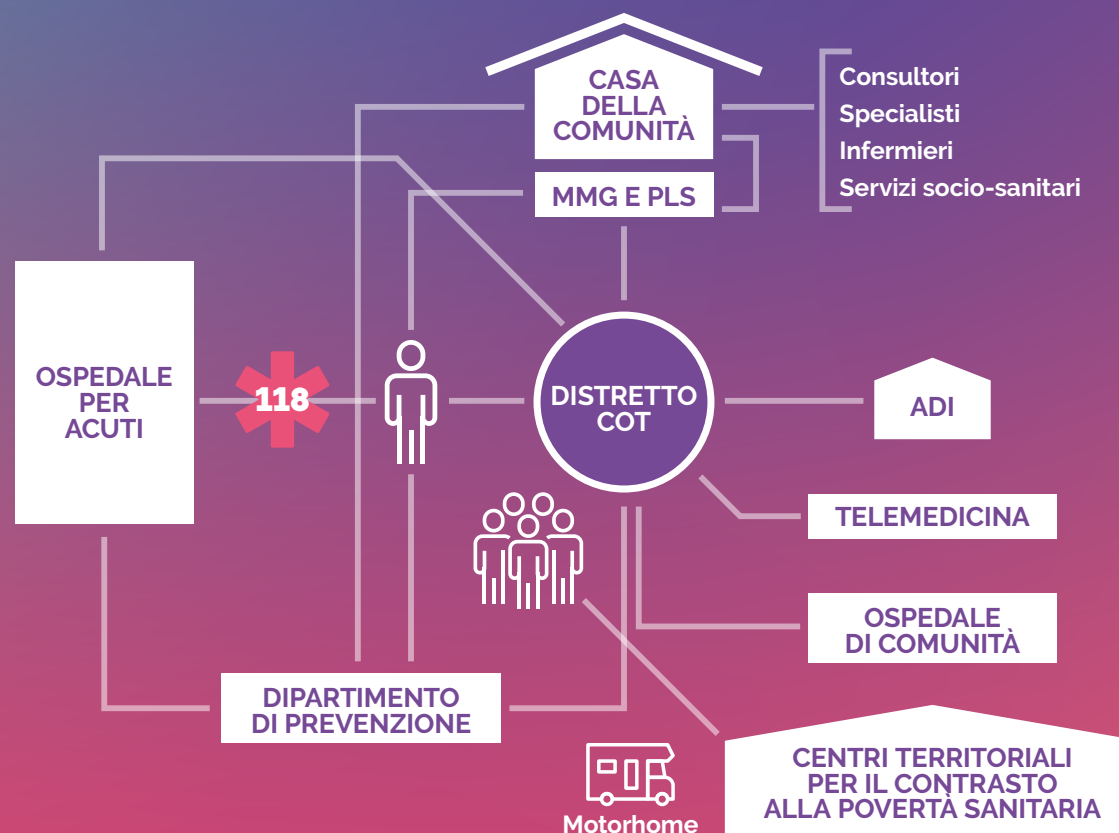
CASA DELLA COMUNITÀ

MMG E PLS

Consultori
Specialisti
Infermieri
Servizi socio-sanitari

OSPEDALE PER ACUTI

118

DISTRETTO COT

ADI

TELEMEDICINA

OSPEDALE DI COMUNITÀ

DIPARTIMENTO DI PREVENZIONE

CENTRI TERRITORIALI PER IL CONTRASTO ALLA POVERTÀ SANITARIA

Motorhome